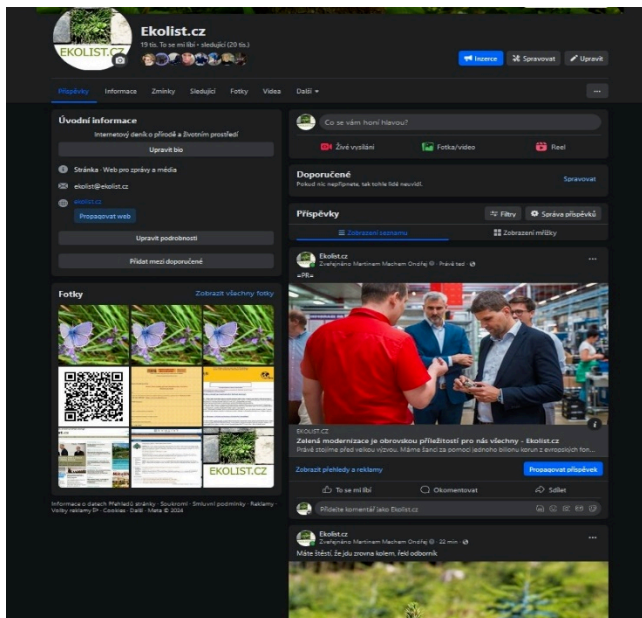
EKOLIST.CZ

Ekolist.cz

19 tis. To se mi líbí • sledující (20 tis.)

Inzerce Spravovat Upravit

Příspěvky Informace Zmínky Sledující Fotky Videa Další ▾

...

Úvodní informace

Internetový deník o přírodě a životním prostředí

Upravit bio

Stránka · Web pro zprávy a média

ekolist@ekolist.cz

ekolist.cz

Propagovat web

Upravit podrobnosti

Přidat mezi doporučené

Fotky

Zobrazit všechny fotky

EKOLIST.CZ

Informace o datech Přehledů stránky · Soukromí · Smluvní podmínky · Reklamy · Volby reklamy · Cookies · Další · Meta © 2024

Co se vám honí hlavou?

Živé vysílání

Fotka/video

Reel

Doporučené

Pokud nic nepřipnete, tak tohle lidé neuvidí.

Spravovat

Příspěvky

Filtry

Správa příspěvků

Zobrazení seznamu

Zobrazení mřížky

Ekolist.cz

Zveřejněno Martinam Macham Ondřej · Právě teď ·

=PR=

EKOLIST.CZ

Zelená modernizace je obrovskou příležitostí pro nás všechny - Ekolist.cz

Právě stojíme před velkou výzvou. Máme šanci za pomoci jednoho bilionu korun z evropských fon...

Zobrazit přehledy a reklamy

Propagovat příspěvek

To se mi líbí

Okomentovat

Sdílet

Přidejte komentář jako Ekolist.cz

Ekolist.cz

Zveřejněno Martinam Macham Ondřej · 22 min ·

Máte štěstí, že jdu zrovna kolem, řekl odborník

...